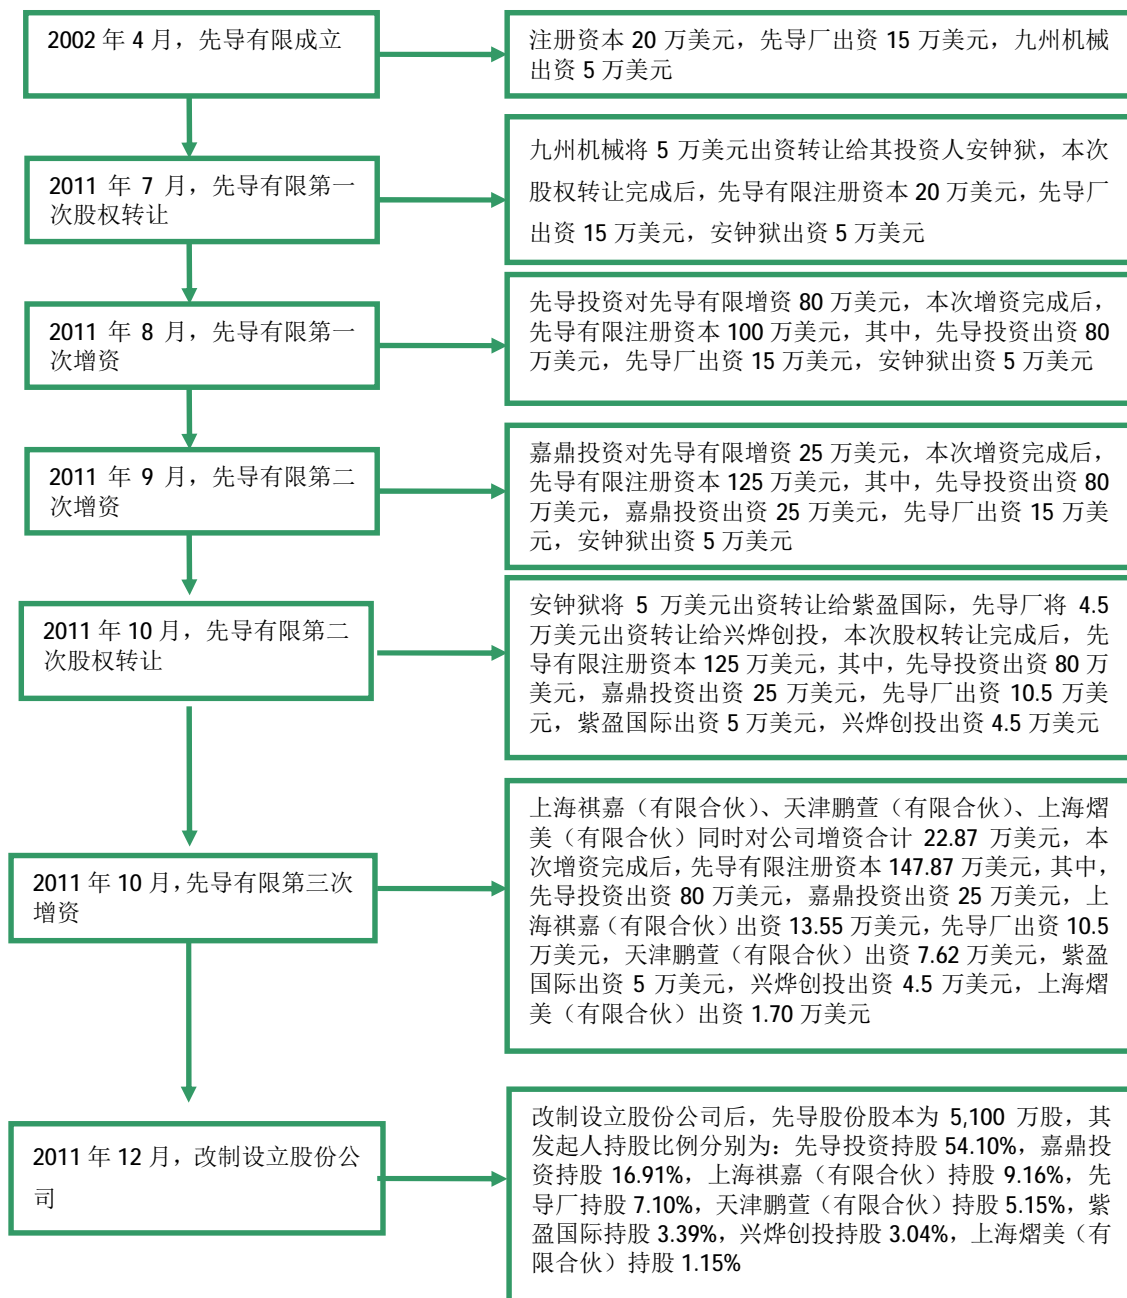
2002 年 4 月，先导有限成立

注册资本 20 万美元，先导厂出资 15 万美元，九州机械出资 5 万美元

2011 年 7 月，先导有限第一次股权转让

九州机械将 5 万美元出资转让给其投资人安钟狱，本次股权转让完成后，先导有限注册资本 20 万美元，先导厂出资 15 万美元，安钟狱出资 5 万美元

2011 年 8 月，先导有限第一次增资

先导投资对先导有限增资 80 万美元，本次增资完成后，先导有限注册资本 100 万美元，其中，先导投资出资 80 万美元，先导厂出资 15 万美元，安钟狱出资 5 万美元

2011 年 9 月，先导有限第二次增资

嘉鼎投资对先导有限增资 25 万美元，本次增资完成后，先导有限注册资本 125 万美元，其中，先导投资出资 80 万美元，嘉鼎投资出资 25 万美元，先导厂出资 15 万美元，安钟狱出资 5 万美元

2011 年 10 月，先导有限第二次股权转让

安钟狱将 5 万美元出资转让给紫盈国际，先导厂将 4.5 万美元出资转让给兴烨创投，本次股权转让完成后，先导有限注册资本 125 万美元，其中，先导投资出资 80 万美元，嘉鼎投资出资 25 万美元，先导厂出资 10.5 万美元，紫盈国际出资 5 万美元，兴烨创投出资 4.5 万美元

2011 年 10 月，先导有限第三次增资

上海祺嘉（有限合伙）、天津鹏萱（有限合伙）、上海熠美（有限合伙）同时对公司增资合计 22.87 万美元，本次增资完成后，先导有限注册资本 147.87 万美元，其中，先导投资出资 80 万美元，嘉鼎投资出资 25 万美元，上海祺嘉（有限合伙）出资 13.55 万美元，先导厂出资 10.5 万美元，天津鹏萱（有限合伙）出资 7.62 万美元，紫盈国际出资 5 万美元，兴烨创投出资 4.5 万美元，上海熠美（有限合伙）出资 1.70 万美元

2011 年 12 月，改制设立股份公司

改制设立股份公司后，先导股份股本为 5,100 万股，其发起人持股比例分别为：先导投资持股 54.10%，嘉鼎投资持股 16.91%，上海祺嘉（有限合伙）持股 9.16%，先导厂持股 7.10%，天津鹏萱（有限合伙）持股 5.15%，紫盈国际持股 3.39%，兴烨创投持股 3.04%，上海熠美（有限合伙）持股 1.15%